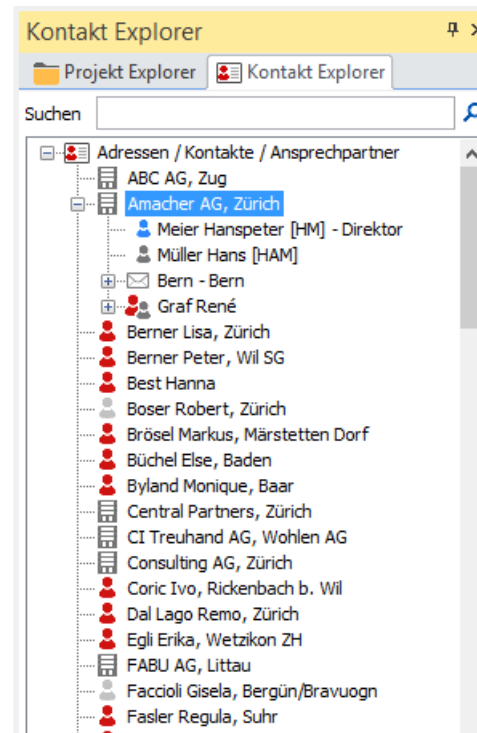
Kontakt Explorer

Projekt Explorer
Kontakt Explorer

Suchen

Adressen / Kontakte / Ansprechpartner
ABC AG, Zug
Amacher AG, Zürich
Meier Hanspeter [HM] - Direktor
Müller Hans [HAM]
Bern - Bern
Graf René
Berner Lisa, Zürich
Berner Peter, Wil SG
Best Hanna
Boser Robert, Zürich
Brösel Markus, Märstetten Dorf
Büchel Else, Baden
Byland Monique, Baar
Central Partners, Zürich
CI Treuhand AG, Wohlen AG
Consulting AG, Zürich
Coric Ivo, Rickenbach b. Wil
Dal Lago Remo, Zürich
Egli Erika, Wetzikon ZH
FABU AG, Littau
Faccioli Gisela, Bergün/Bravuogn
Fasler Regula, Suhr